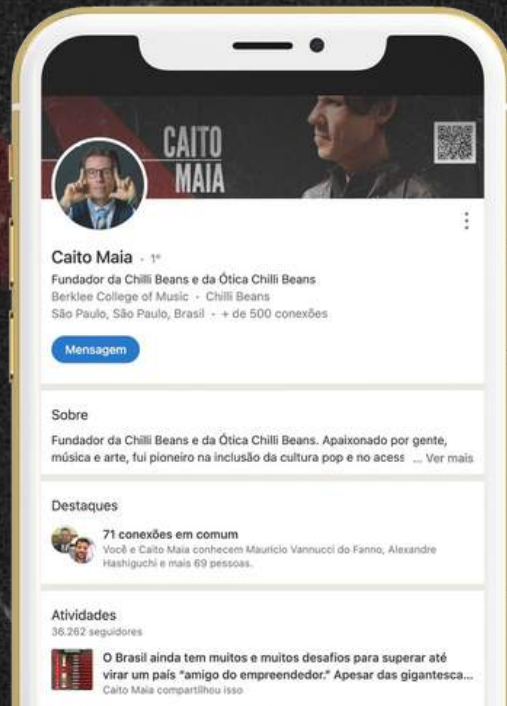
CAITO MAIA

Caito Maia · 1º
Fundador da Chilli Beans e da Ótica Chilli Beans
Berklee College of Music · Chilli Beans
São Paulo, São Paulo, Brasil · + de 500 conexões

Mensagem

Sobre
Fundador da Chilli Beans e da Ótica Chilli Beans. Apaixonado por gente, música e arte, fui pioneiro na inclusão da cultura pop e no acess ... Ver mais

Destaques
71 conexões em comum
Você e Caito Maia conhecem Mauricio Vannucci do Fanno, Alexandre Hashiguchi e mais 69 pessoas.

Atividades
36.262 seguidores
O Brasil ainda tem muitos e muitos desafios para superar até virar um país "amigo do empreendedor." Apesar das gigantesca...
Caito Maia compartilhou isso